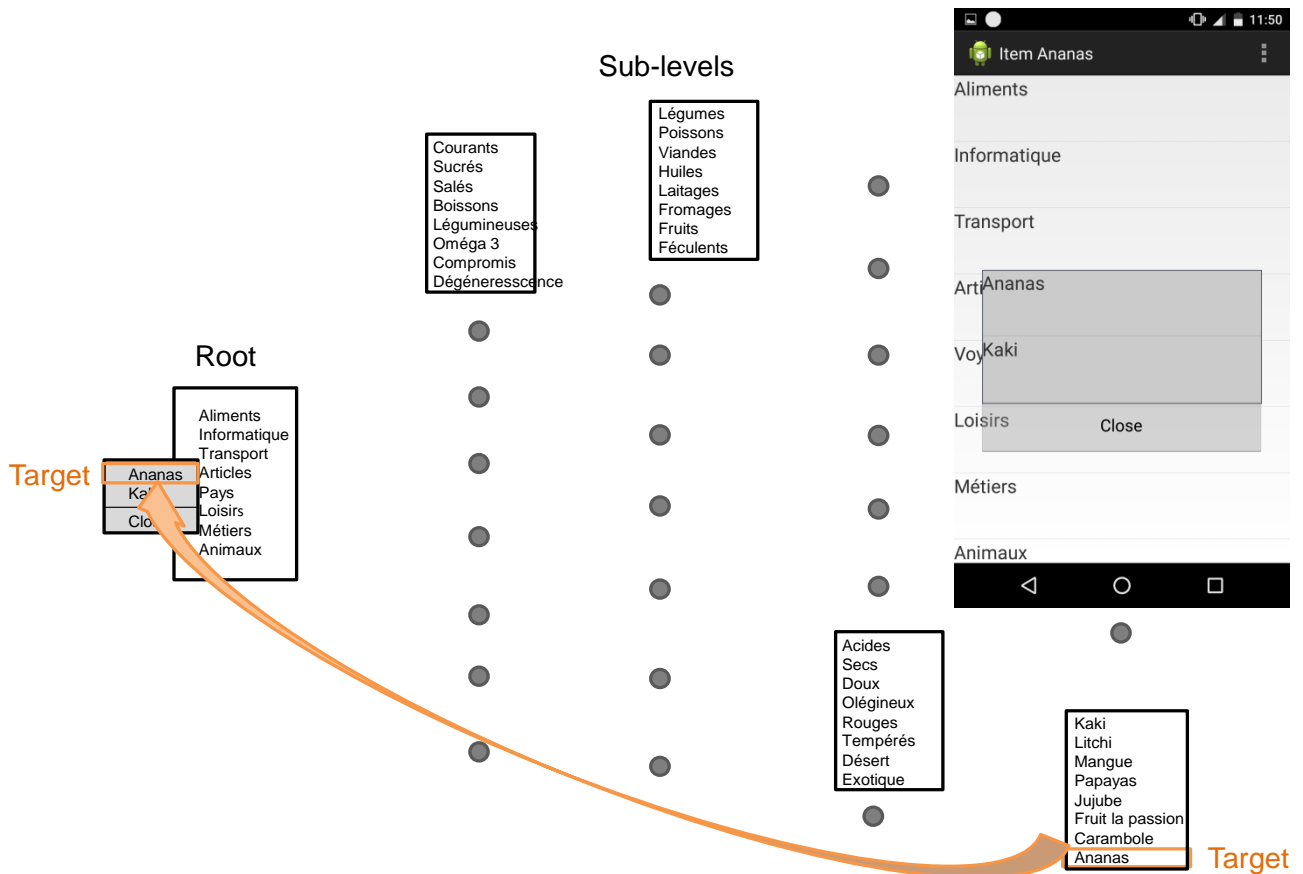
Sub-levels

Courants
Sucrés
Salés
Boissons
Légumineuses
Oméga 3
Compromis
Dégéneresscence

Légumes
Poissons
Viandes
Huiles
Laitages
Fromages
Fruits
Féculents

11:50
Item Ananas
Aliments
Informatique
Transport
Arti
Voy
Loisirs
Métiers
Animaux

Ananas
Kaki
Close

Root

Aliments
Informatique
Transport
Articles
Pays
Loisirs
Métiers
Animaux

Target
Ananas
Kaki
Close

Acides
Secs
Doux
Olégineux
Rouges
Tempérés
Désert
Exotique

Kaki
Litchi
Mangue
Papayas
Jujube
Fruit la passion
Carambole
Ananas

Target